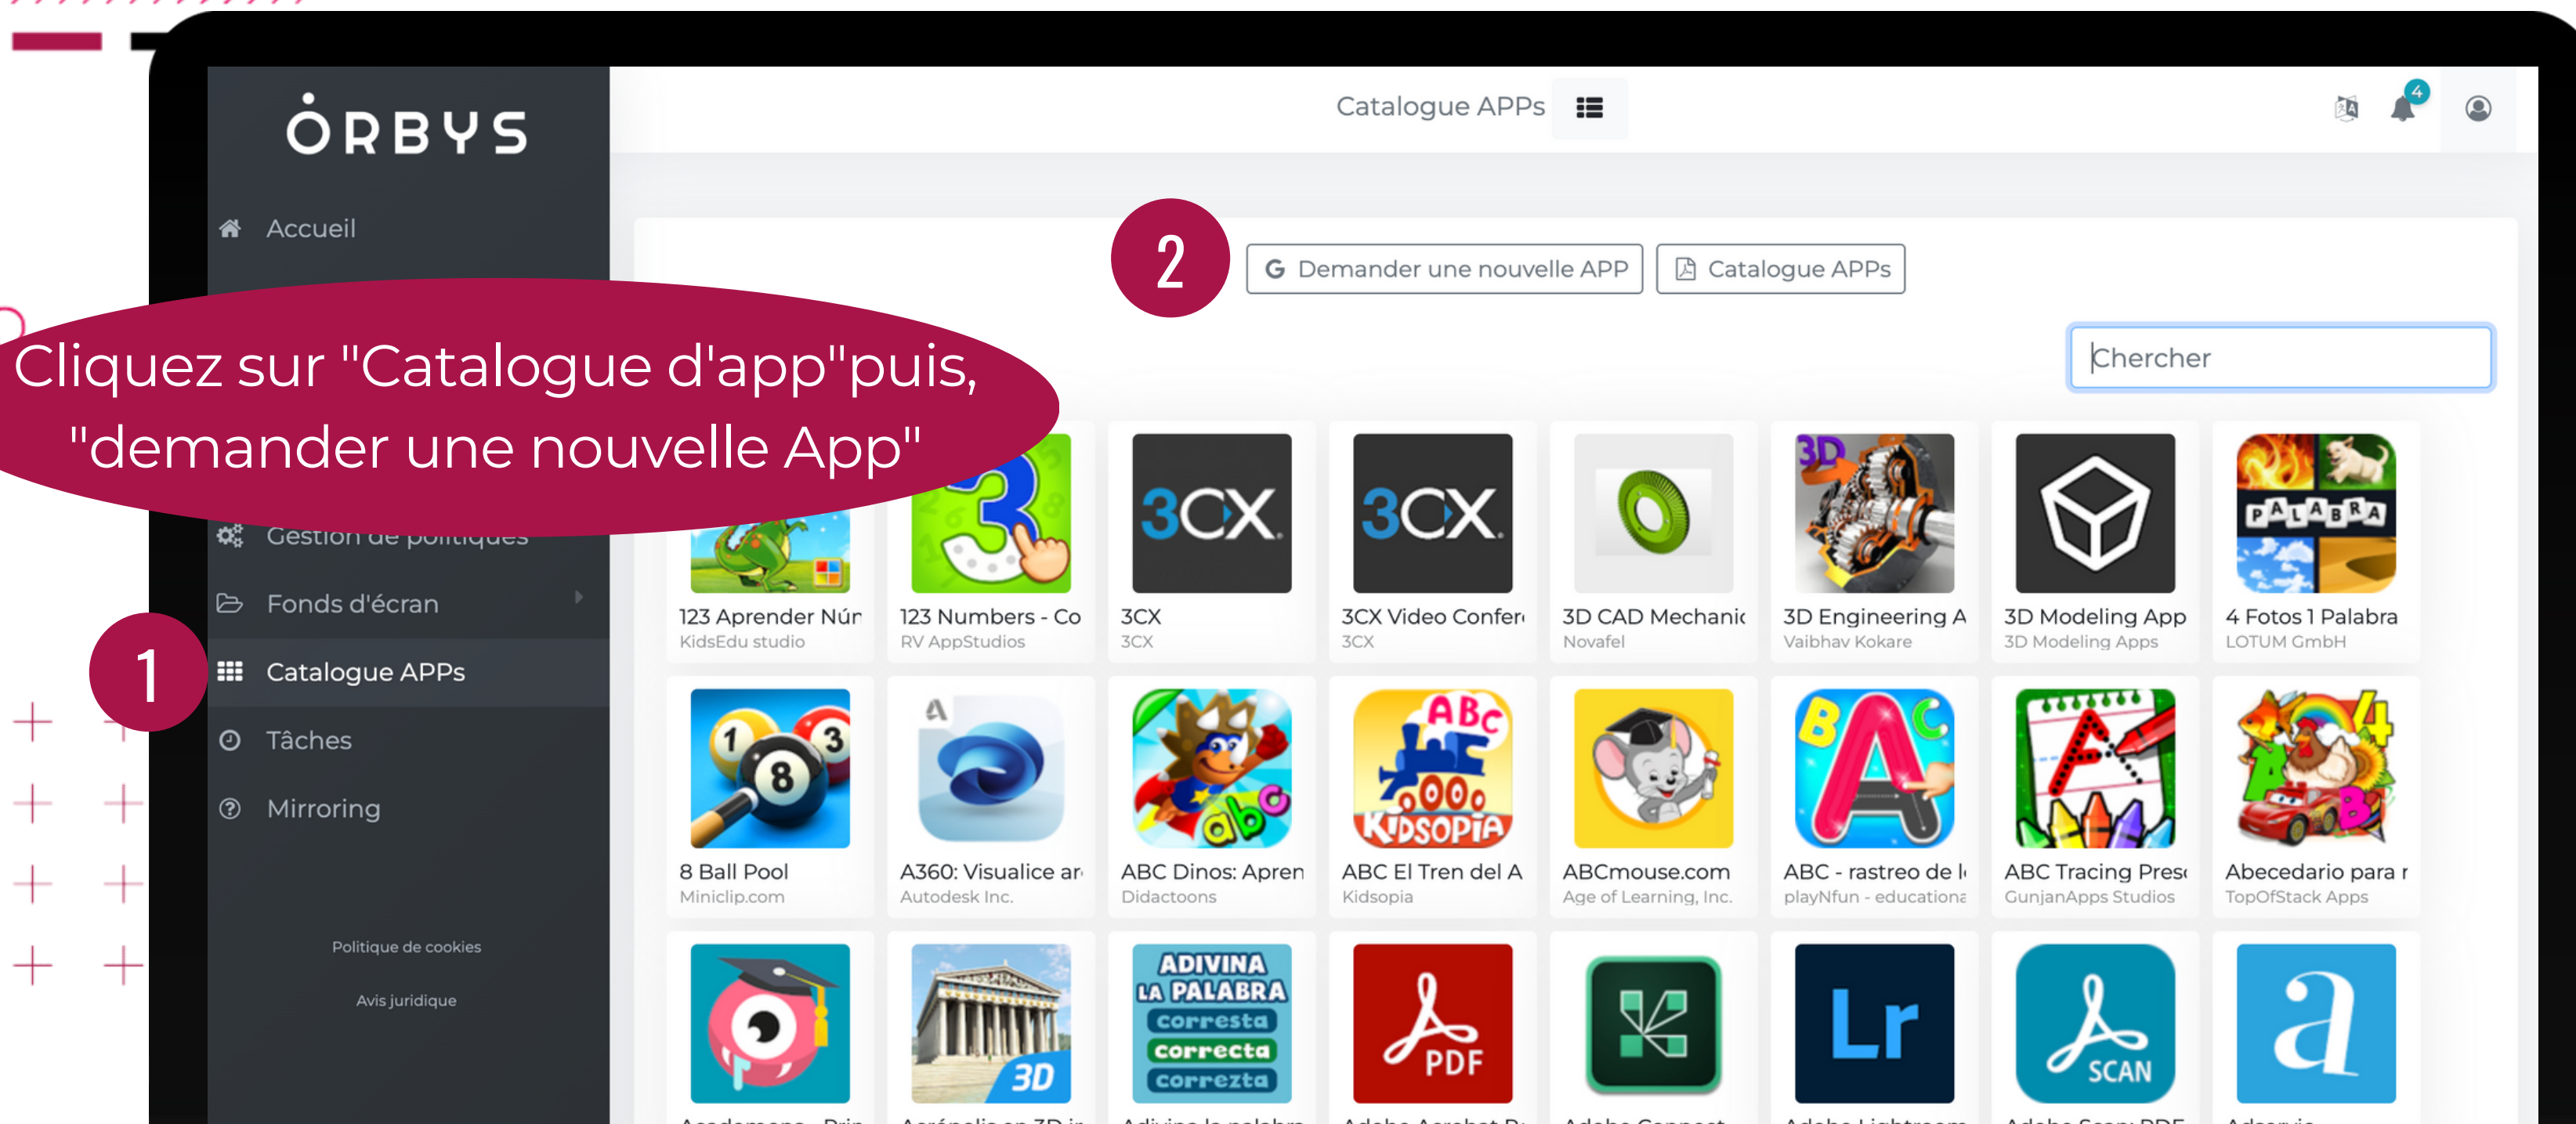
ORBYS

Accueil

Cliquez sur "Catalogue d'app"puis, "demander une nouvelle App"

Gestion de politiques

Fonds d'écran

1

Catalogue APPs

Tâches

Mirroring

Politique de cookies

Avis juridique

Catalogue APPs

4

2

Demander une nouvelle APP

Catalogue APPs

Chercher

123 Aprender Núr
KidsEdu studio

123 Numbers - Co
RV AppStudios

3CX
3CX

3CX Video Confer
3CX

3D CAD Mechanic
Novafel

3D Engineering A
Vaibhav Kokare

3D Modeling App
3D Modeling Apps

4 Fotos 1 Palabra
LOTUM GmbH

8 Ball Pool
Miniclip.com

A360: Visualice ar
Autodesk Inc.

ABC Dinos: Apren
Didactoons

ABC El Tren del A
Kidsopia

ABCmouse.com
Age of Learning, Inc.

ABC - rastreo de l
playNfun - educationa

ABC Tracing Pres
GunjanApps Studios

Abecedario para r
TopOfStack Apps

ADIVINA LA PALABRA corresta correcta correzta

PDF

Lr

SCAN

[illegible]